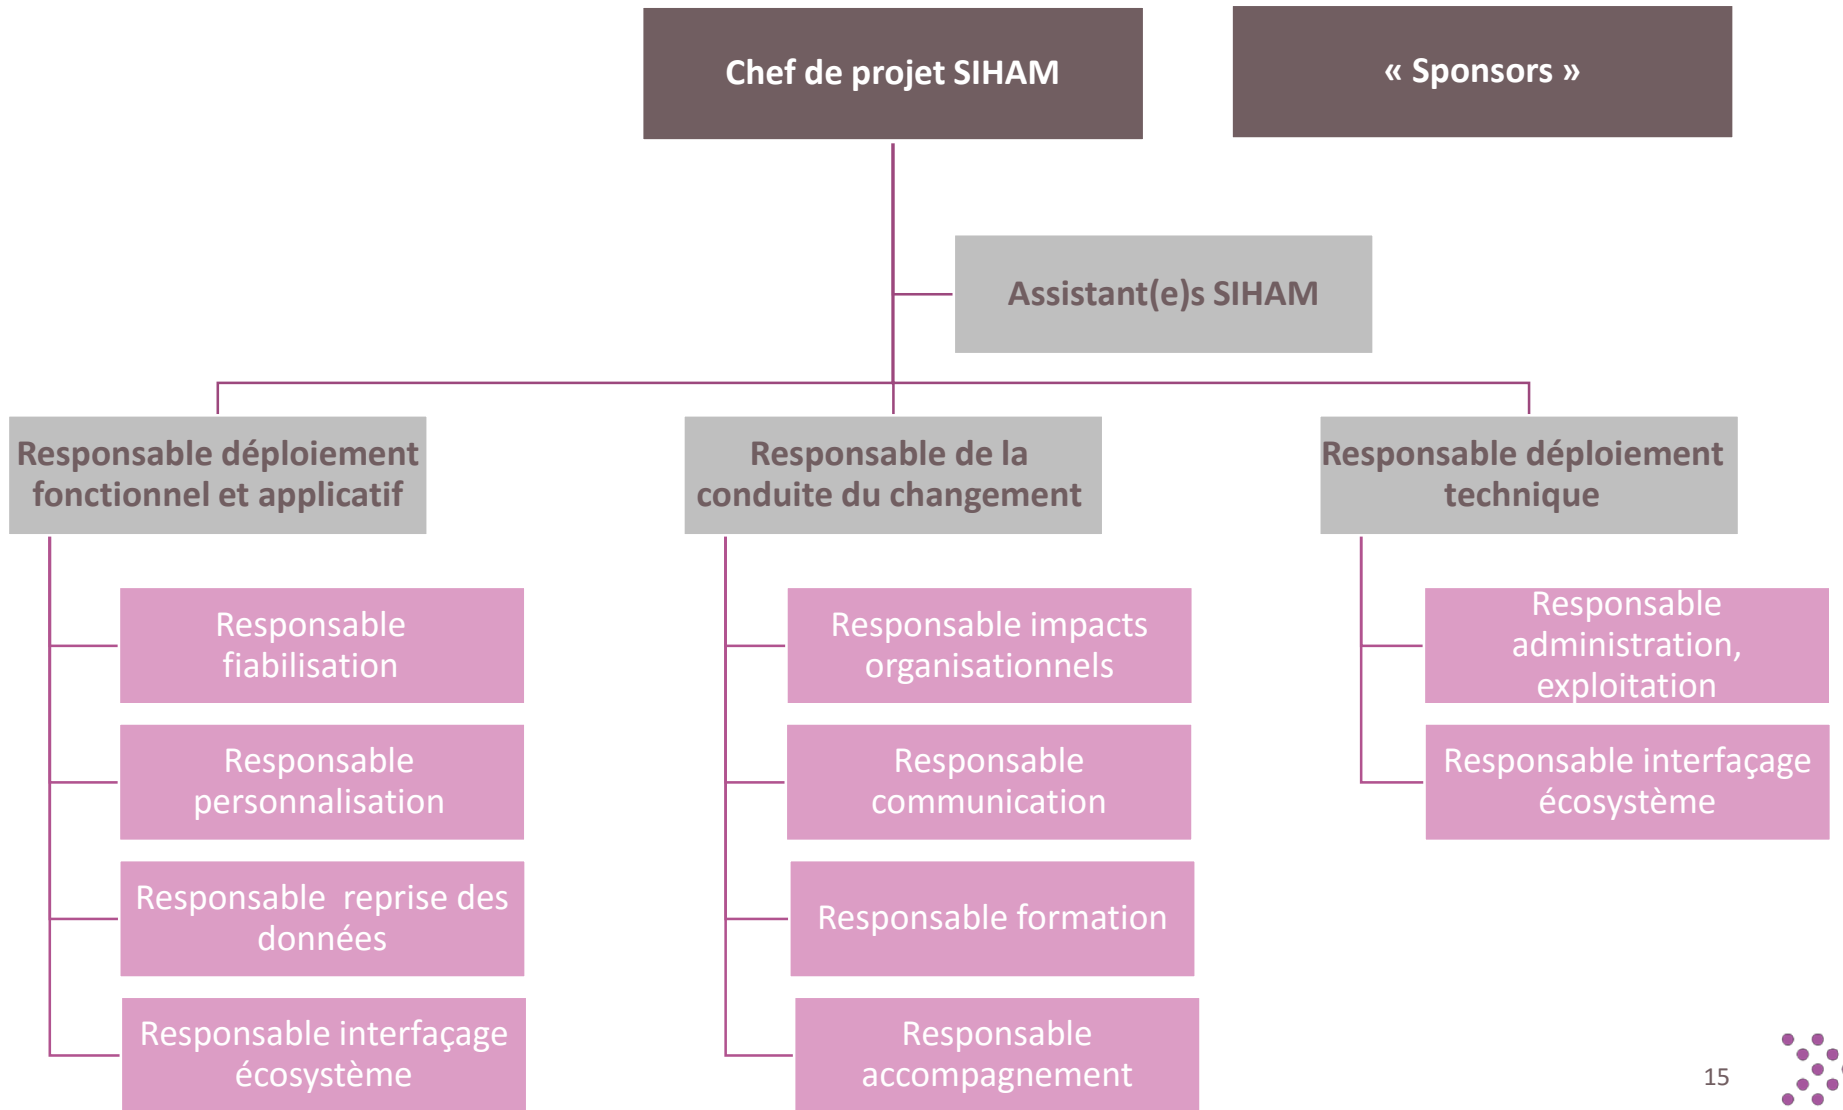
Chef de projet SIHAM

« Sponsors »

Assistant(e)s SIHAM

Responsable déploiement fonctionnel et applicatif

Responsable fiabilisation

Responsable personnalisation

Responsable  reprise des données

Responsable interfaçage écosystème

Responsable de la conduite du changement

Responsable impacts organisationnels

Responsable communication

Responsable formation

Responsable accompagnement

Responsable déploiement technique

Responsable administration, exploitation

Responsable interfaçage écosystème

15